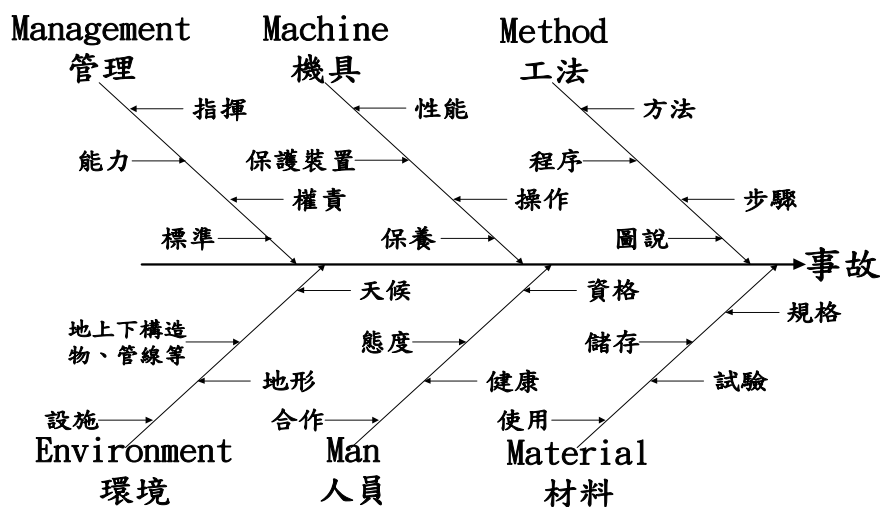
Management
管理

Machine
機具

Method
工法

指揮
能力
權責
標準

性能
保護裝置
操作
保養

方法
程序
步驟
圖說

事故

天候
地上下構造物、管線等
地形
設施

資格
態度
健康
合作

規格
儲存
試驗
使用

Environment
環境

Man
人員

Material
材料